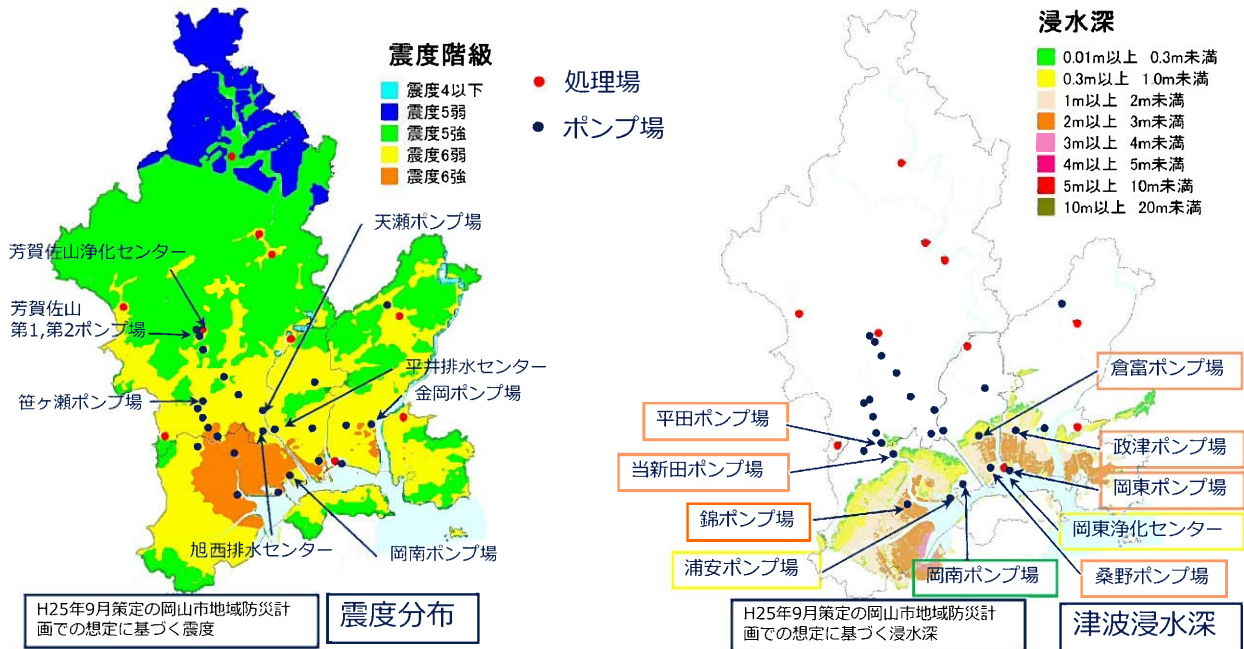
震度階級

震度4以下
震度5弱
震度5強
震度6弱
震度6強

処理場
ポンプ場

天瀬ポンプ場
芳賀佐山浄化センター
芳賀佐山第1,第2ポンプ場
平井排水センター
金岡ポンプ場
笹ヶ瀬ポンプ場
旭西排水センター
岡南ポンプ場

H25年9月策定の岡山市地域防災計画での想定に基づく震度

震度分布

浸水深

0.01m以上 0.3m未満
0.3m以上 1.0m未満
1m以上 2m未満
2m以上 3m未満
3m以上 4m未満
4m以上 5m未満
5m以上 10m未満
10m以上 20m未満

倉富ポンプ場
平田ポンプ場
政津ポンプ場
当新田ポンプ場
岡東ポンプ場
錦ポンプ場
岡東浄化センター
浦安ポンプ場
岡南ポンプ場
桑野ポンプ場

H25年9月策定の岡山市地域防災計画での想定に基づく浸水深

津波浸水深